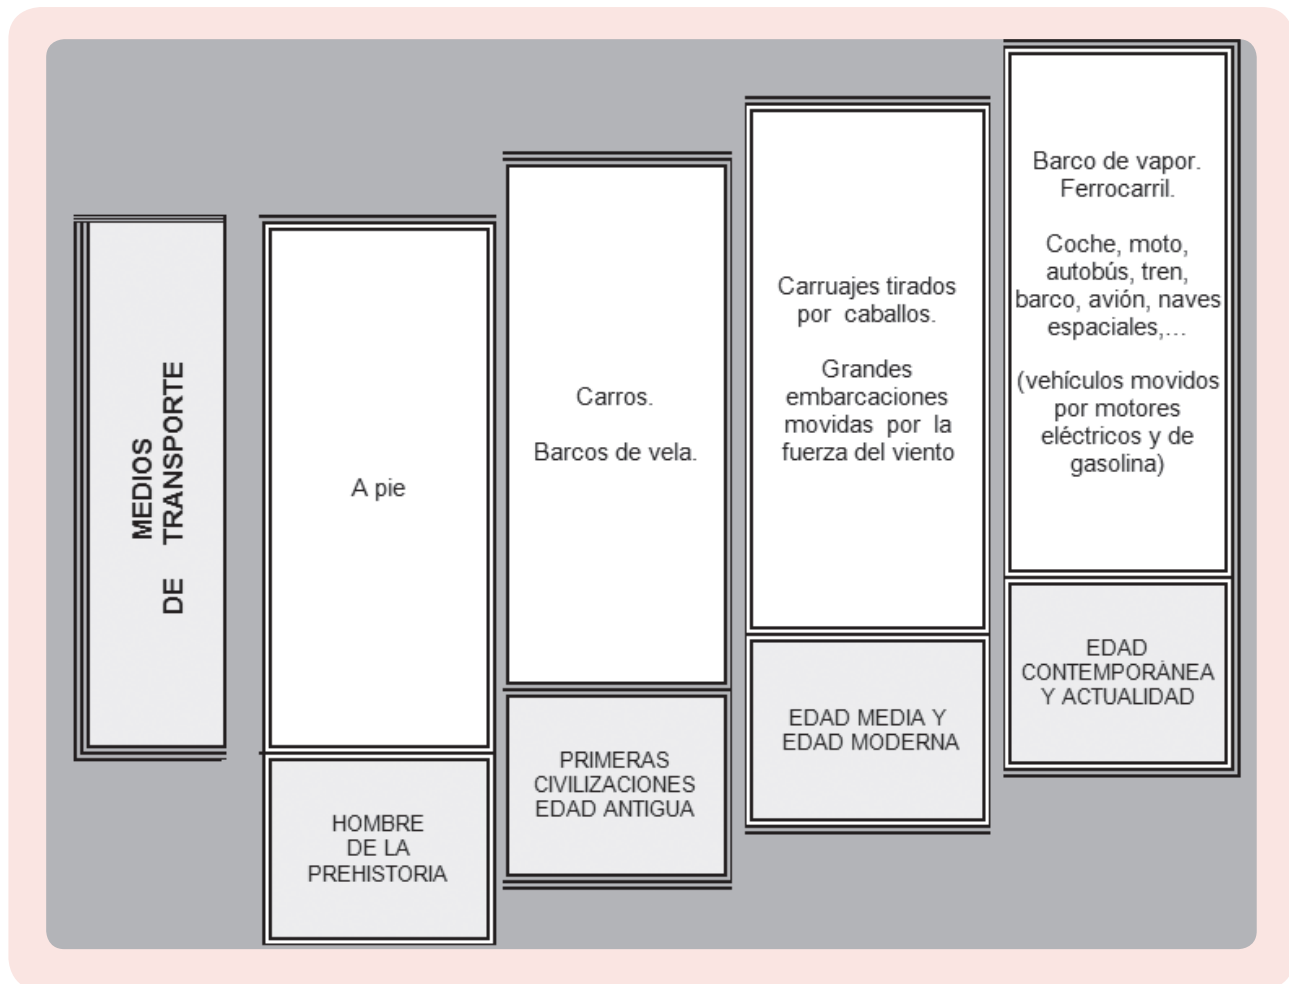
MEDIOS DE TRANSPORTE

A pie

HOMBRE DE LA PREHISTORIA

Carros.

Barcos de vela.

PRIMERAS CIVILIZACIONES EDAD ANTIGUA

Carruajes tirados por caballos.

Grandes embarcaciones movidas por la fuerza del viento

EDAD MEDIA Y EDAD MODERNA

Barco de vapor. Ferrocarril.

Coche, moto, autobús, tren, barco, avión, naves espaciales,...

(vehículos movidos por motores eléctricos y de gasolina)

EDAD CONTEMPORÀNEA Y ACTUALIDAD